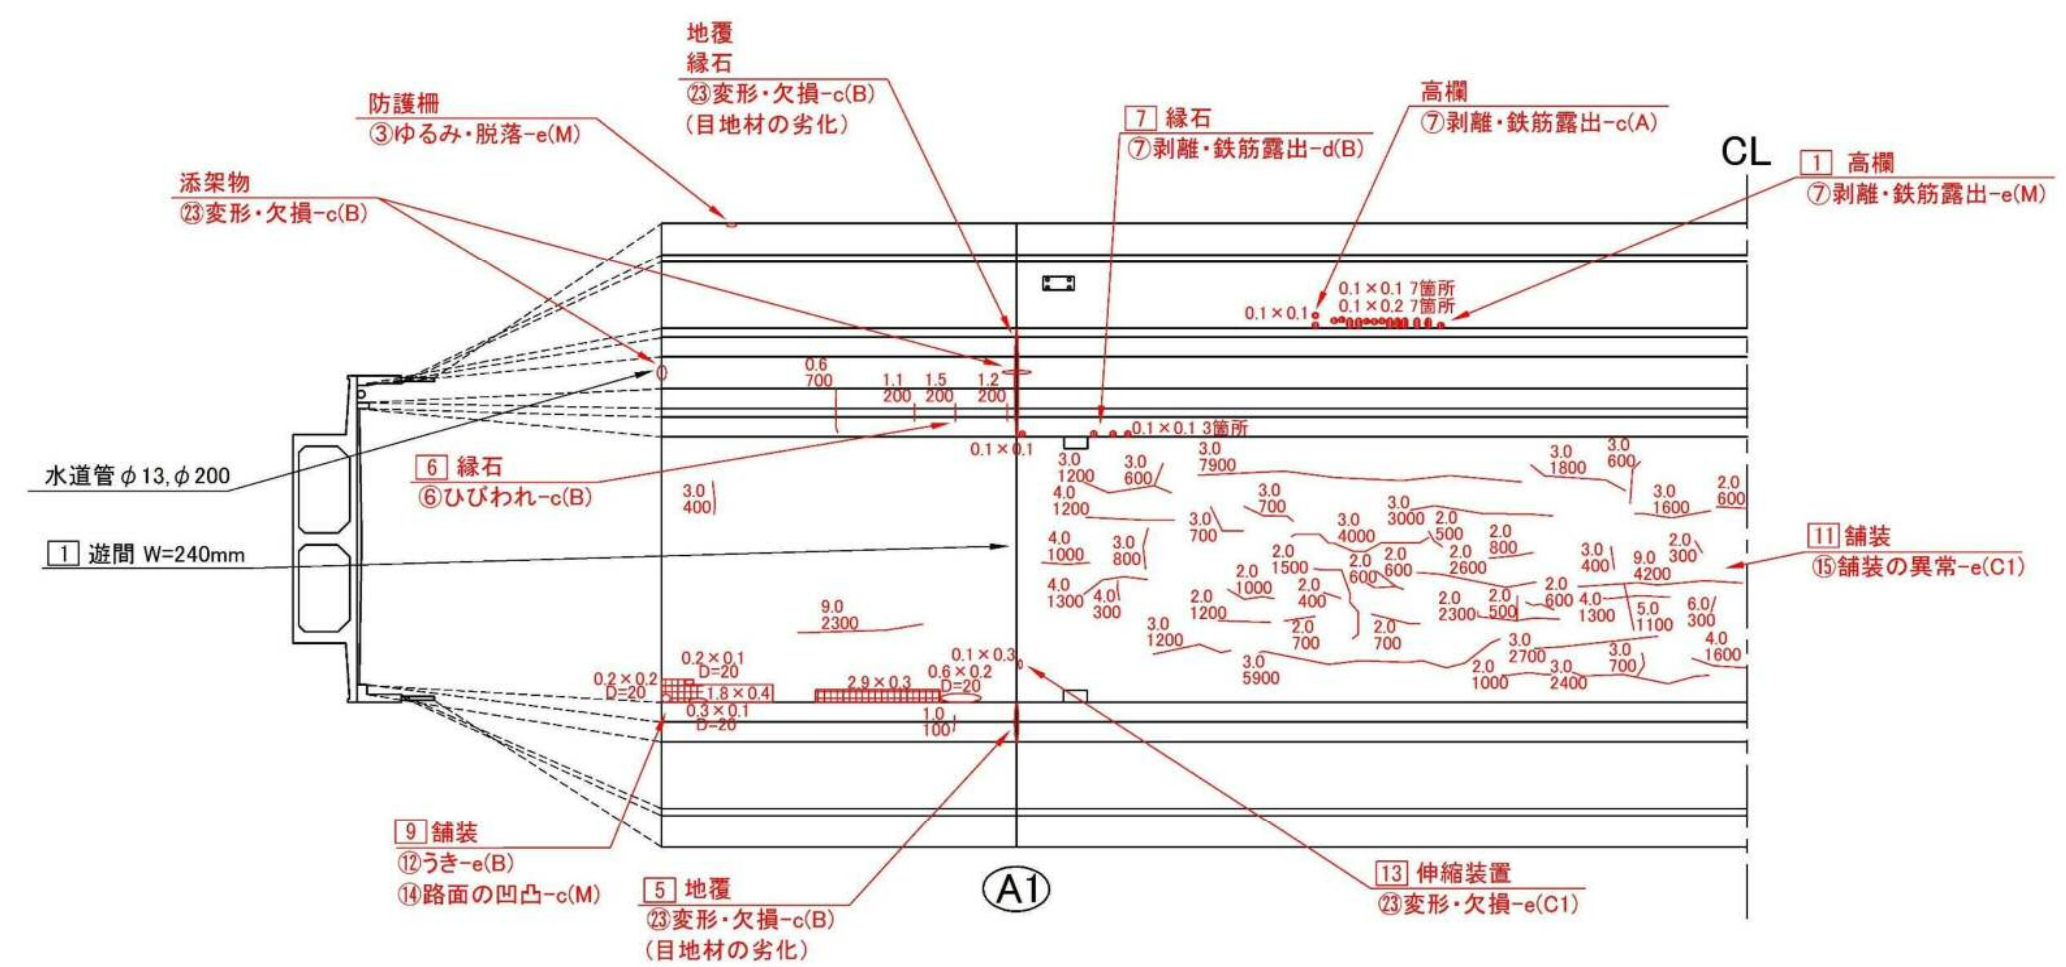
地覆
縁石
㉓変形・欠損-c(B)
(目地材の劣化)

防護柵
③ゆるみ・脱落-e(M)

7 縁石
⑦剥離・鉄筋露出-d(B)

高欄
⑦剥離・鉄筋露出-c(A)

CL

1 高欄
⑦剥離・鉄筋露出-e(M)

添架物
㉓変形・欠損-c(B)

0.1×0.1 7箇所
0.1×0.2 7箇所
0.1×0.1

0.6 700
1.1 200
1.5 200
1.2 200

0.1×0.1 3箇所
0.1×0.1

水道管 φ13, φ200

6 縁石
⑥ひびわれ-c(B)

3.0 400

3.0 1200
3.0 600
3.0 7900
4.0 1200
3.0 700
3.0 1800
3.0 600
3.0 1600
2.0 600
3.0 700
3.0 4000
3.0 3000
2.0 500
2.0 800
4.0 1000
3.0 800
2.0 1500
2.0 600
2.0 600
2.0 2600
3.0 400
9.0 4200
2.0 300

1 遊間 W=240mm

11 舗装
⑮舗装の異常-e(C1)

2.0 1000
2.0 400
4.0 1300
4.0 300
2.0 1200
2.0 2300
2.0 500
2.0 600
4.0 1300
5.0 1100
6.0 300
9.0 2300
3.0 1200
2.0 700
2.0 700
3.0 2700
3.0 700
4.0 1600
3.0 5900
2.0 1000
3.0 2400

0.1×0.3
0.2×0.1 D=20
0.2×0.2 D=20
1.8×0.4
2.9×0.3
0.6×0.2 D=20
0.3×0.1 D=20
1.0 100

9 舗装
⑫うき-e(B)
⑭路面の凹凸-c(M)

5 地覆
㉓変形・欠損-c(B)
(目地材の劣化)

A1

13 伸縮装置
㉓変形・欠損-e(C1)